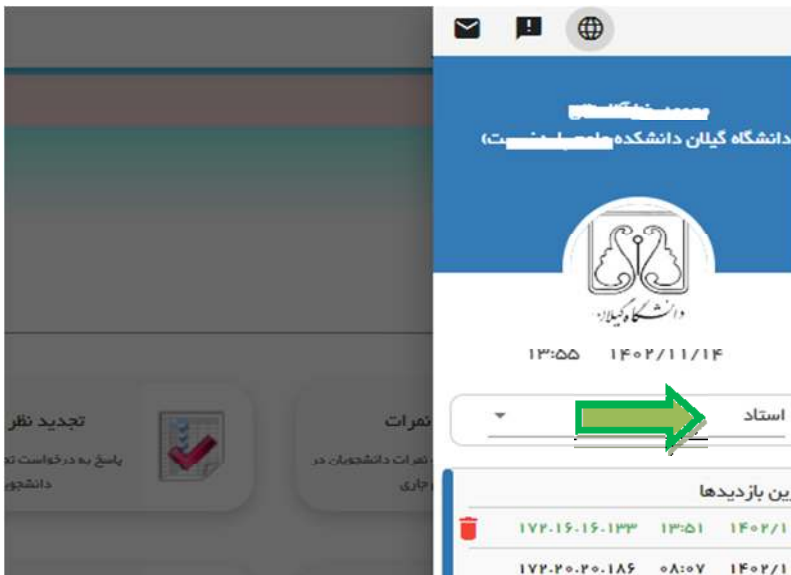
دانشگاه گیلان دانشکده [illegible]ت)

دانشگاه گیلان

۱۴۰۲/۱۱/۱۴ ۱۳:۵۵

استاد

تجدید نظر
پاسخ به درخواست تج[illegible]
دانشجو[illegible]

نمرات
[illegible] نمرات دانشجویان در
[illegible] جاری

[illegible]ین بازدیدها

۱۴۰۲/۱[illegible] ۱۳:۵۱ ۱۷۲.۱۶.۱۶.۱۳۳

۱۴۰۲/۱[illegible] ۰۸:۰۷ ۱۷۲.۲۰.۲۰.۱۸۶